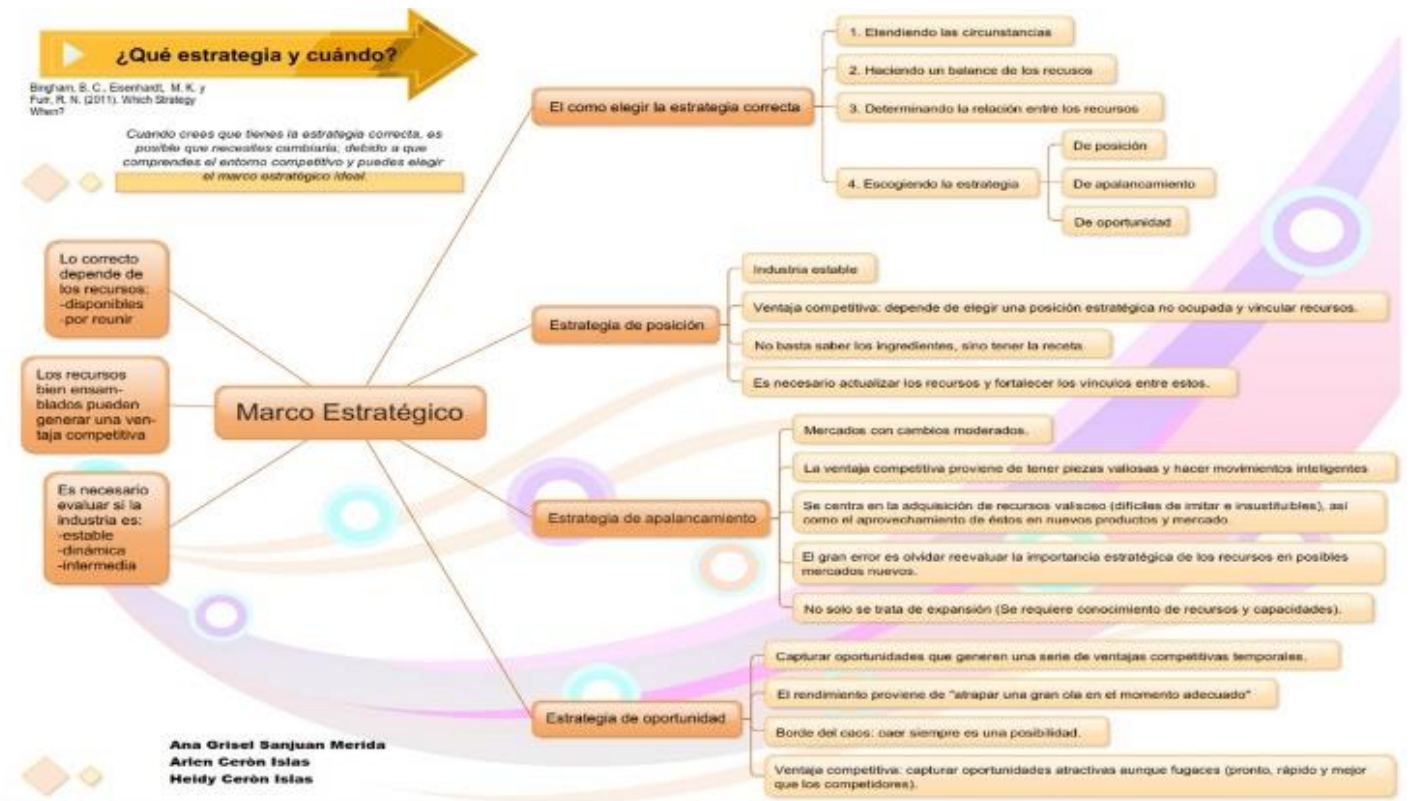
¿Qué estrategia y cuándo?

Bingham, B. C., Eisenhardt, M. K. y Furr, R. N. (2011). Which Strategy When?

Cuando crees que tienes la estrategia correcta, es posible que necesites cambiarla; debido a que comprendes el entorno competitivo y puedes elegir el marco estratégico ideal.

Lo correcto depende de los recursos: -disponibles -por reunir

Los recursos bien ensamblados pueden generar una ventaja competitiva

Es necesario evaluar si la industria es: -estable -dinámica -intermedia

Marco Estratégico

El como elegir la estrategia correcta

1. Etendiendo las circunstancias

2. Haciendo un balance de los recusos

3. Determinando la relación entre los recursos

4. Escogiendo la estrategia

De posición

De apalancamiento

De oportunidad

Estrategia de posición

Industria estable

Ventaja competitiva: depende de elegir una posición estratégica no ocupada y vincular recursos.

No basta saber los ingredientes, sino tener la receta.

Es necesario actualizar los recursos y fortalecer los vínculos entre estos.

Estrategia de apalancamiento

Mercados con cambios moderados.

La ventaja competitiva proviene de tener piezas valiosas y hacer movimientos inteligentes

Se centra en la adquisición de recursos valiosos (difíciles de imitar e insustituibles), así como el aprovechamiento de éstos en nuevos productos y mercado

El gran error es olvidar reevaluar la importancia estratégica de los recursos en posibles mercados nuevos.

No solo se trata de expansión (Se requiere conocimiento de recursos y capacidades).

Estrategia de oportunidad

Capturar oportunidades que generen una serie de ventajas competitivas temporales.

El rendimiento proviene de "atrapar una gran ola en el momento adecuado"

Borde del caos: caer siempre es una posibilidad.

Ventaja competitiva: capturar oportunidades atractivas aunque fugaces (pronto, rápido y mejor que los competidores).

Ana Grisel Sanjuan Merida
Arlen Cerón Islas
Heidy Cerón Islas